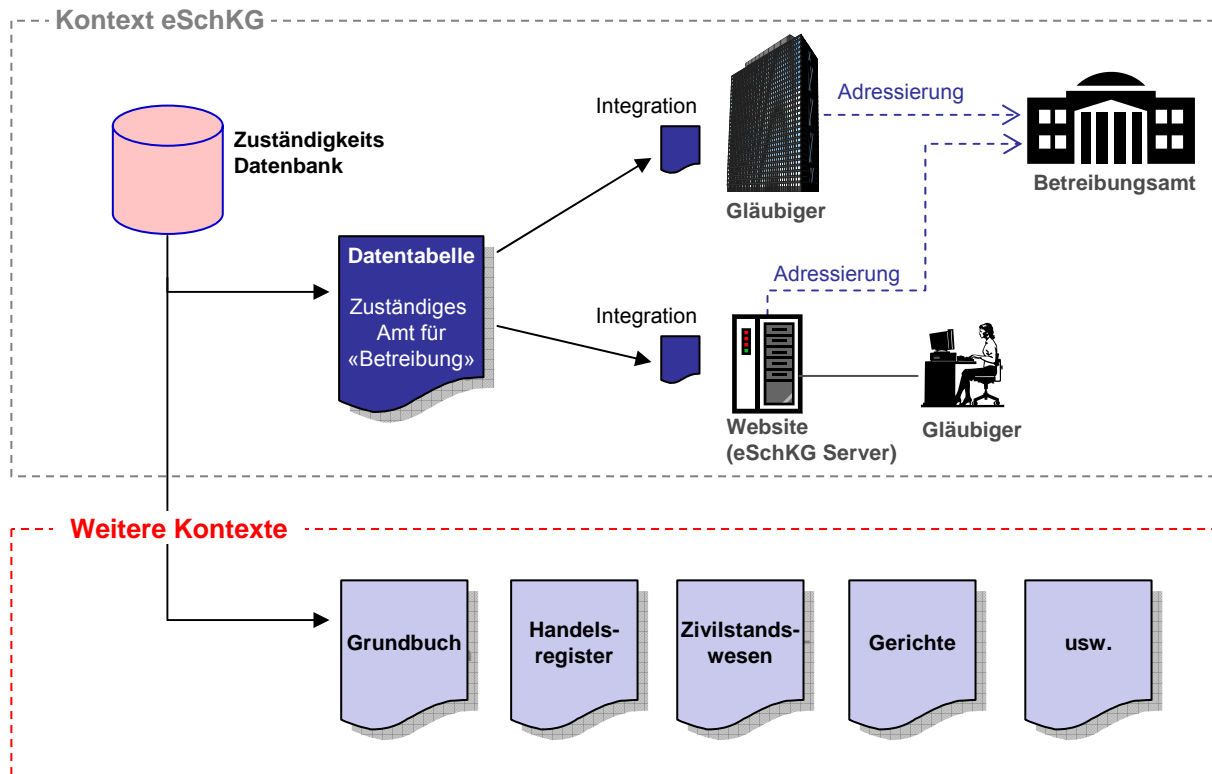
Kontext eSchKG

Zuständigkeits Datenbank

Datentabelle

Zuständiges Amt für «Betreibung»

Integration

Integration

Adressierung

Adressierung

Gläubiger

Betreibungsamt

Website (eSchKG Server)

Gläubiger

Weitere Kontexte

Grundbuch

Handelsregister

Zivilstandswesen

Gerichte

usw.